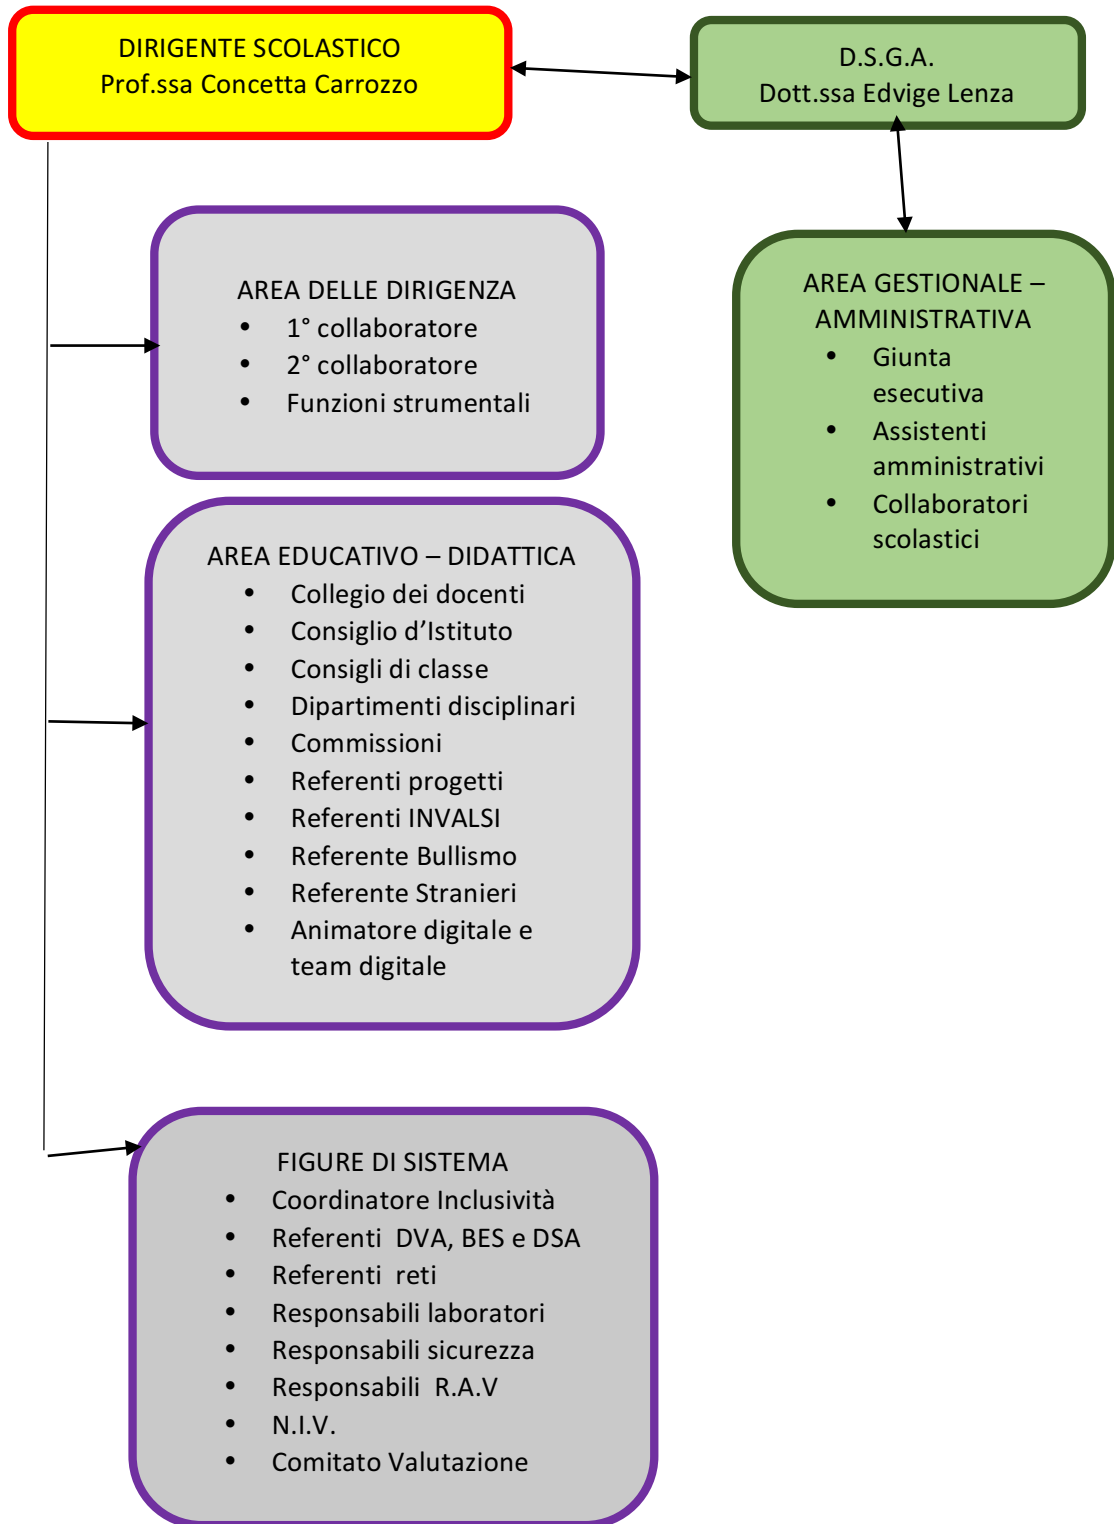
DIRIGENTE SCOLASTICO
Prof.ssa Concetta Carrozzo

D.S.G.A.
Dott.ssa Edvige Lenza

AREA DELLE DIRIGENZA
- 1° collaboratore
- 2° collaboratore
- Funzioni strumentali

AREA GESTIONALE – AMMINISTRATIVA
- Giunta esecutiva
- Assistenti amministrativi
- Collaboratori scolastici

AREA EDUCATIVO – DIDATTICA
- Collegio dei docenti
- Consiglio d'Istituto
- Consigli di classe
- Dipartimenti disciplinari
- Commissioni
- Referenti progetti
- Referenti INVALSI
- Referente Bullismo
- Referente Stranieri
- Animatore digitale e team digitale

FIGURE DI SISTEMA
- Coordinatore Inclusività
- Referenti DVA, BES e DSA
- Referenti reti
- Responsabili laboratori
- Responsabili sicurezza
- Responsabili R.A.V
- N.I.V.
- Comitato Valutazione